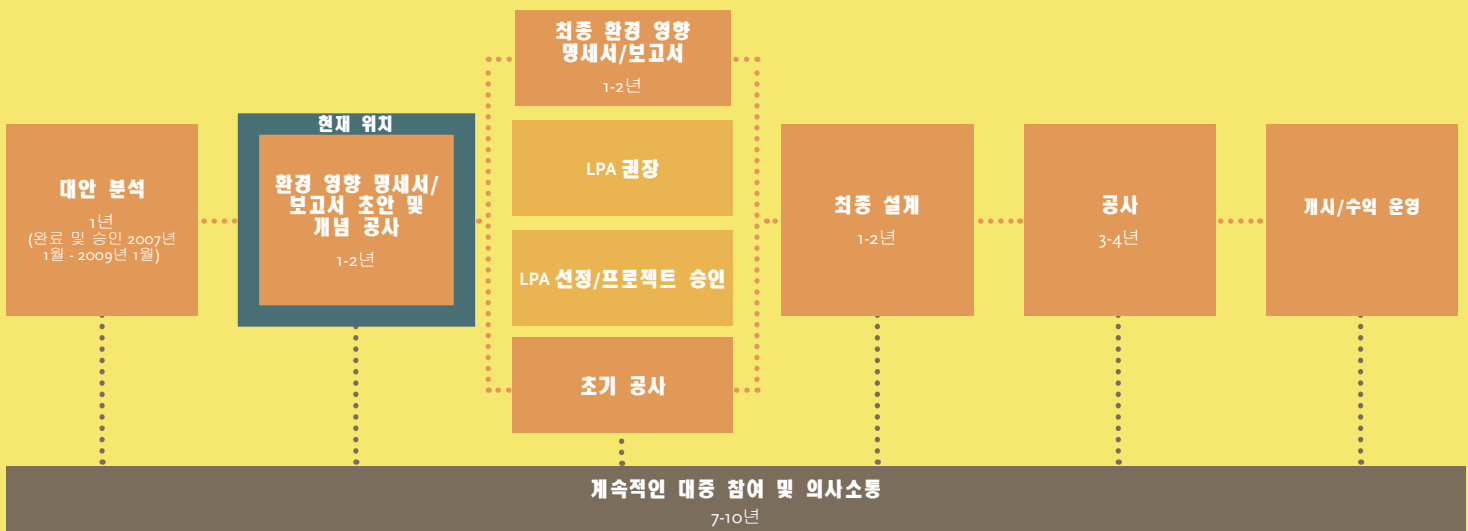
최종 환경 영향 명세서/보고서
1-2년

현재 위치

대안 분석
1년
(완료 및 승인 2007년 1월 - 2009년 1월)

환경 영향 명세서/보고서 초안 및 개념 공사
1-2년

LPA 권장

LPA 선정/프로젝트 승인

초기 공사

최종 설계
1-2년

공사
3-4년

개시/수익 운영

계속적인 대중 참여 및 의사소통
7-10년